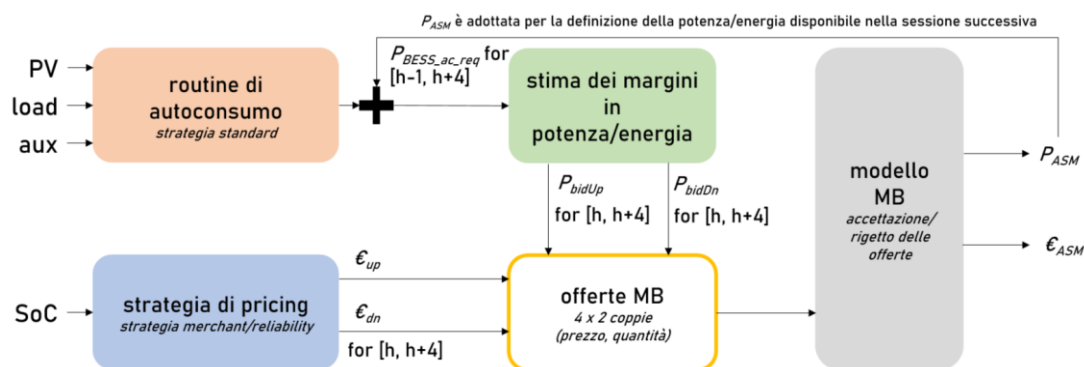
$P_{ASM}$ è adottata per la definizione della potenza/energia disponibile nella sessione successiva

PV

load

aux

routine di autoconsumo
strategia standard

$P_{BESS\_ac\_req}$ for [h-1, h+4]

stima dei margini in potenza/energia

$P_{bidUp}$ for [h, h+4]

$P_{bidDn}$ for [h, h+4]

modello MB
accettazione/ rigetto delle offerte

$P_{ASM}$

$€_{ASM}$

SoC

strategia di pricing
strategia merchant/reliability

$€_{up}$

$€_{dn}$

for [h, h+4]

offerte MB
4 x 2 coppie (prezzo, quantità)